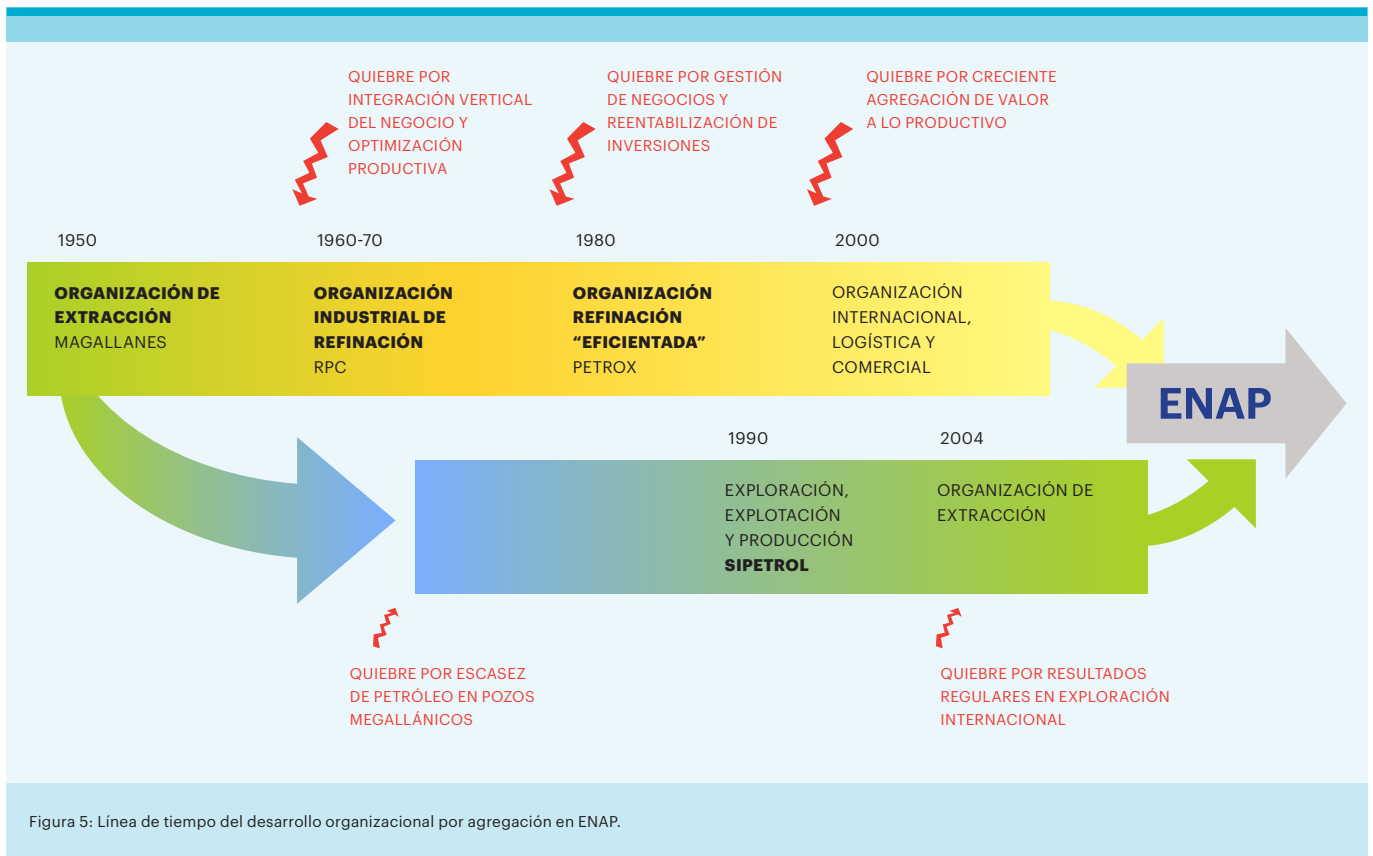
QUIEBRE POR INTEGRACIÓN VERTICAL DEL NEGOCIO Y OPTIMIZACIÓN PRODUCTIVA

QUIEBRE POR GESTIÓN DE NEGOCIOS Y REENTABILIZACIÓN DE INVERSIONES

QUIEBRE POR CRECIENTE AGREGACIÓN DE VALOR A LO PRODUCTIVO

1950

ORGANIZACIÓN DE EXTRACCIÓN
MAGALLANES

1960-70

ORGANIZACIÓN INDUSTRIAL DE REFINACIÓN
RPC

1980

ORGANIZACIÓN REFINACIÓN “EFICIENTADA”
PETROX

2000

ORGANIZACIÓN INTERNACIONAL, LOGÍSTICA Y COMERCIAL

ENAP

1990

EXPLORACIÓN, EXPLOTACIÓN Y PRODUCCIÓN
SIPETROL

2004

ORGANIZACIÓN DE EXTRACCIÓN

QUIEBRE POR ESCASEZ DE PETRÓLEO EN POZOS MEGALLÁNICOS

QUIEBRE POR RESULTADOS REGULARES EN EXPLORACIÓN INTERNACIONAL

Figura 5: Línea de tiempo del desarrollo organizacional por agregación en ENAP.